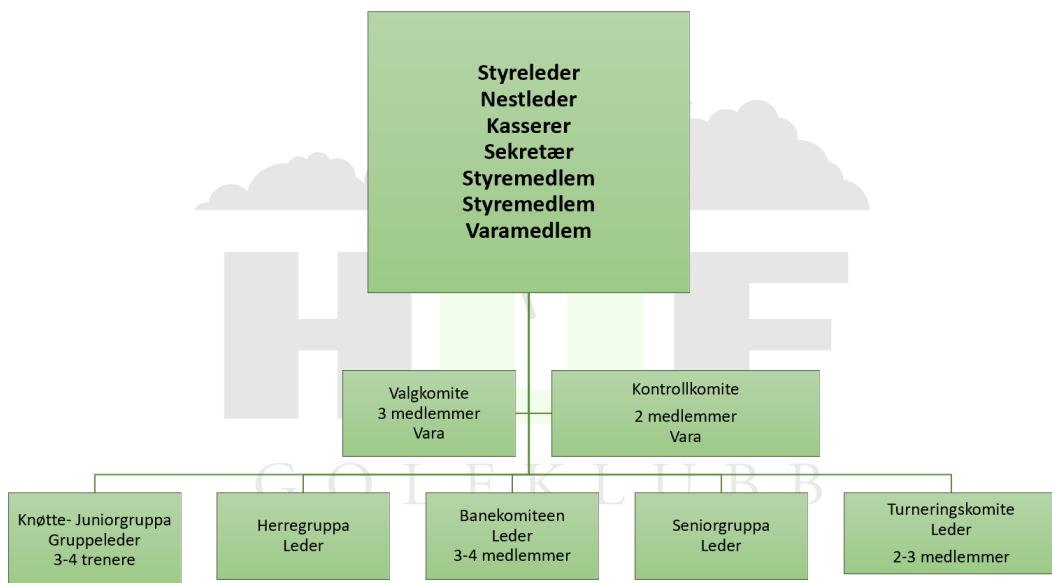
Styreleder
Nestleder
Kasserer
Sekretær
Styremedlem
Styremedlem
Varamedlem

Valgkomite
3 medlemmer
Vara

Kontrollkomite
2 medlemmer
Vara

GOLFKLUBB

Knøtte- Juniorgruppa
Gruppeleder
3-4 trenere

Herregruppa
Leder

Banekomiteen
Leder
3-4 medlemmer

Seniorgruppa
Leder

Turneringskomite
Leder
2-3 medlemmer